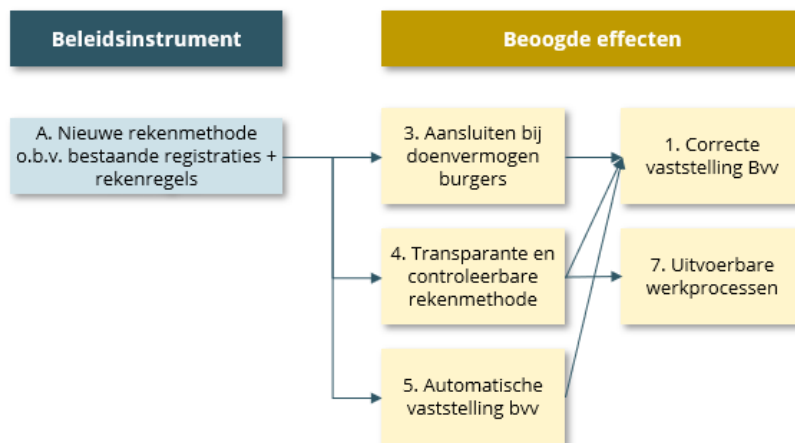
Beleidsinstrument

Beoogde effecten

A. Nieuwe rekenmethode o.b.v. bestaande registraties + rekenregels

3. Aansluiten bij doenvermogen burgers

4. Transparante en controleerbare rekenmethode

5. Automatische vaststelling bvv

1. Correcte vaststelling Bvv

7. Uitvoerbare werkprocessen